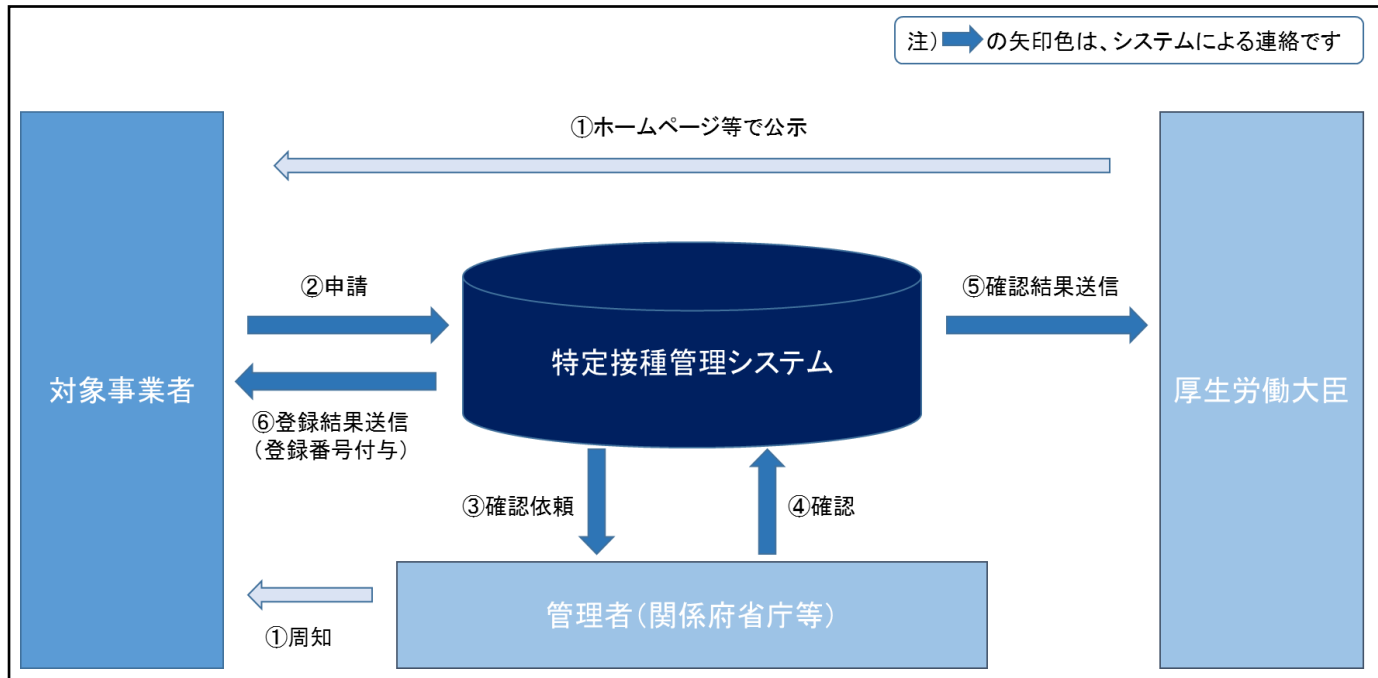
注）の矢印色は、システムによる連絡です

①ホームページ等で公示

対象事業者

②申請

特定接種管理システム

⑤確認結果送信

厚生労働大臣

⑥登録結果送信
（登録番号付与）

③確認依頼

④確認

管理者（関係府省庁等）

①周知